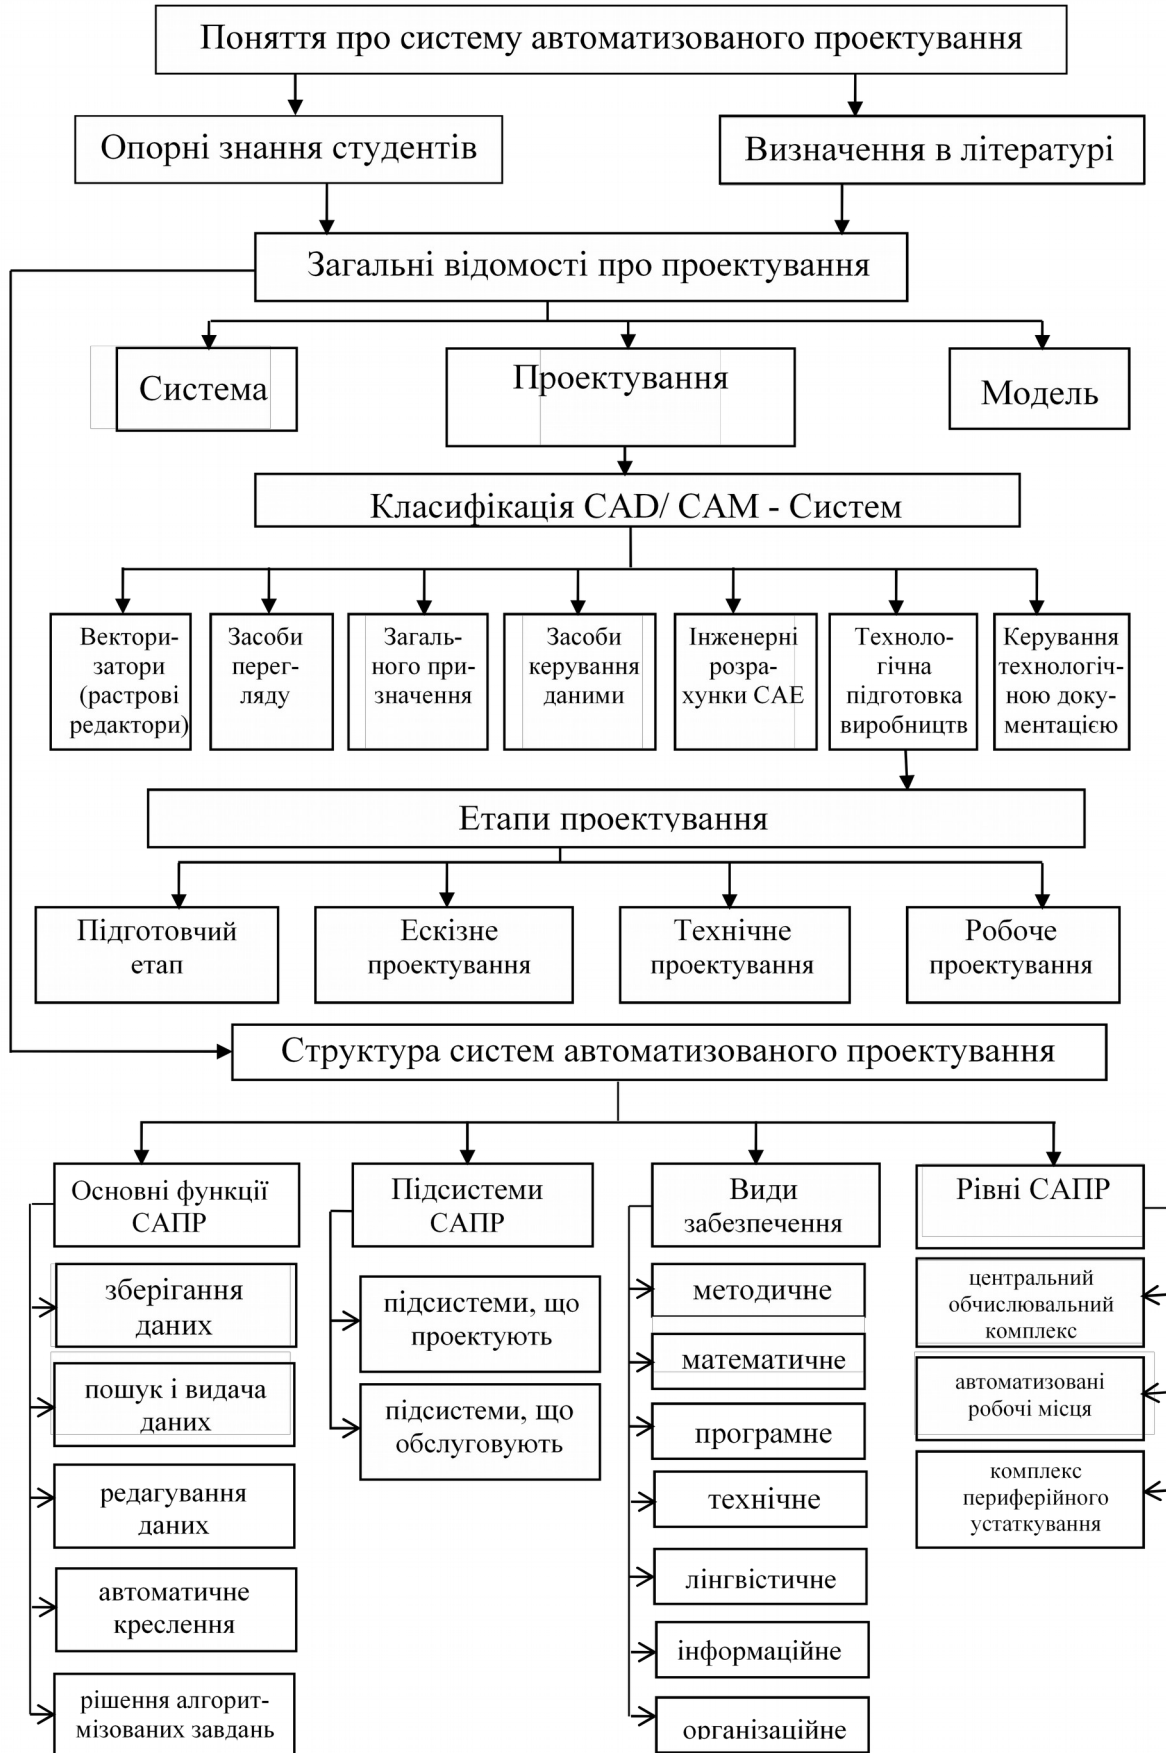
Поняття про систему автоматизованого проектування

Опорні знання студентів

Визначення в літературі

Загальні відомості про проектування

Система

Проектування

Модель

Класифікація CAD/ CAM - Систем

Векторизатори (растрові редактори)

Засоби перегляду

Загального призначення

Засоби керування даними

Інженерні розрахунки CAE

Технологічна підготовка виробництв

Керування технологічною документацією

Етапи проектування

Підготовчий етап

Ескізне проектування

Технічне проектування

Робоче проектування

Структура систем автоматизованого проектування

Основні функції САПР

зберігання даних

пошук і видача даних

редагування даних

автоматичне креслення

рішення алгоритмізованих завдань

Підсистеми САПР

підсистеми, що проектують

підсистеми, що обслуговують

Види забезпечення

методичне

математичне

програмне

технічне

лінгвістичне

інформаційне

організаційне

Рівні САПР

центральний обчислювальний комплекс

автоматизовані робочі місця

комплекс периферійного устаткування